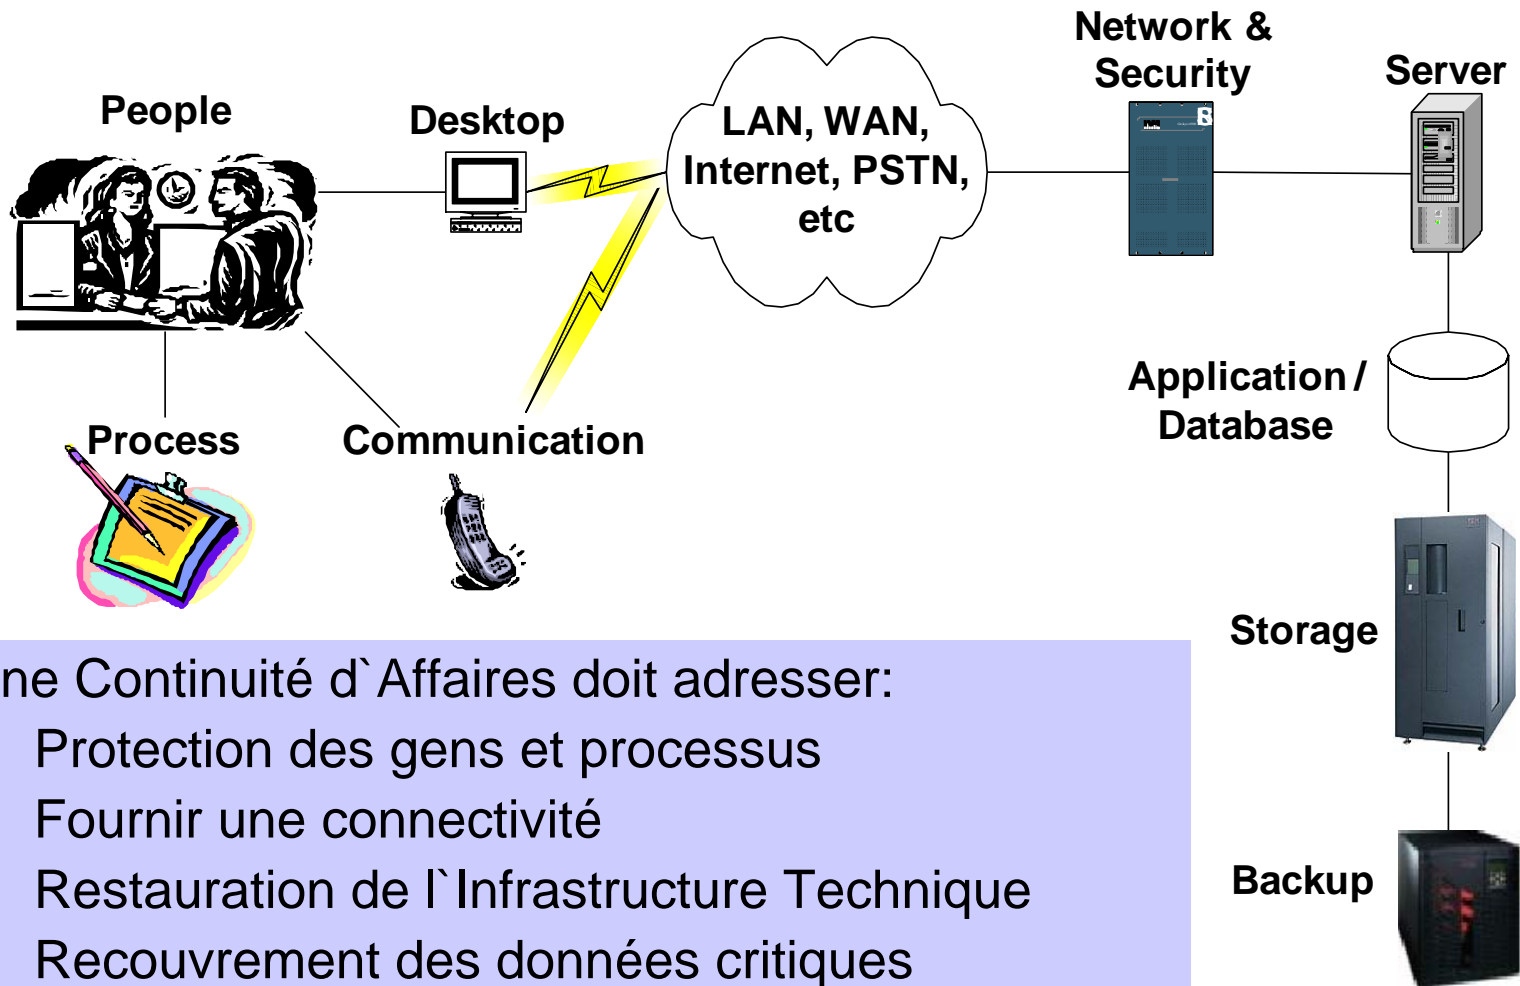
People

Desktop

LAN, WAN, Internet, PSTN, etc

Network & Security

Server

Application / Database

Process

Communication

Storage

Backup

ne Continuité d`Affaires doit adresser:

Protection des gens et processus

Fournir une connectivité

Restauration de l`Infrastructure Technique

Recouvrement des données critiques